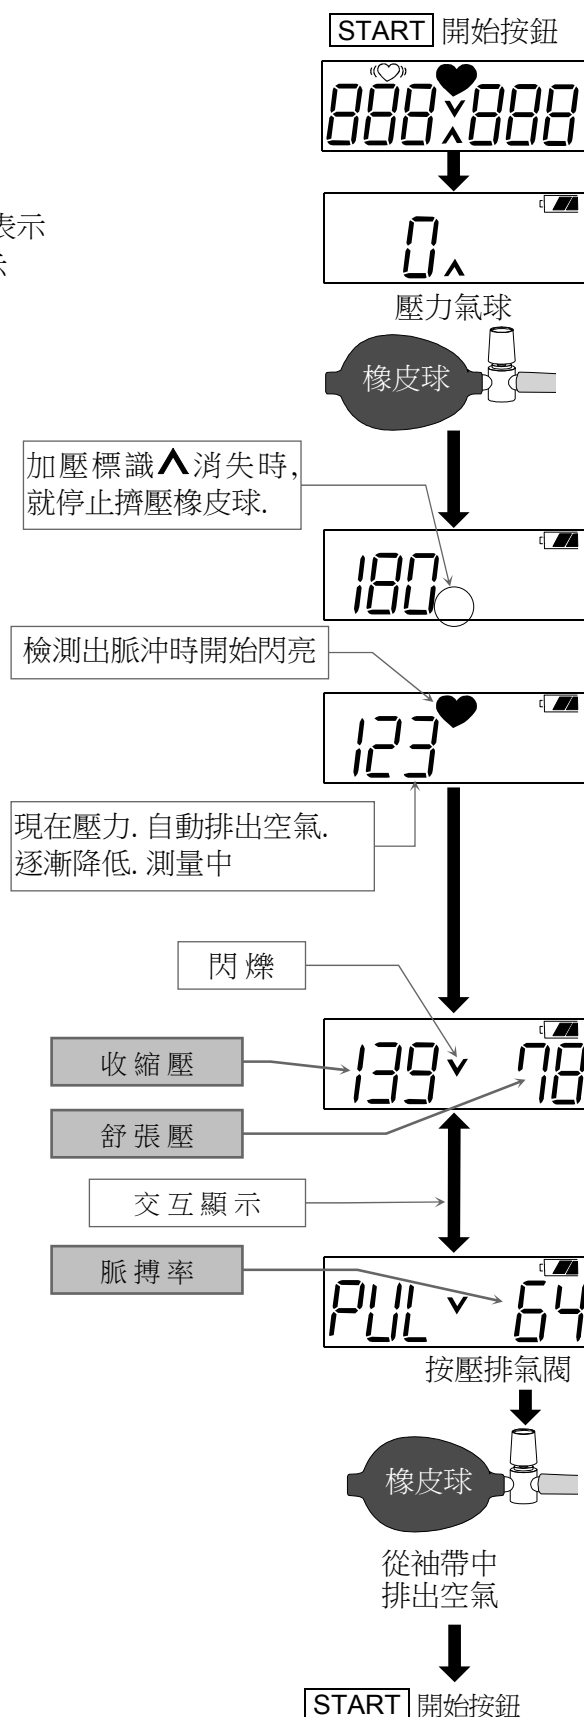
START 開始按鈕

888 888

表示
示

0

壓力氣球

橡皮球

加壓標識∧消失時,
就停止擠壓橡皮球.

180

檢測出脈沖時開始閃亮

123

現在壓力. 自動排出空氣.
逐漸降低. 測量中

閃 爍

收 縮 壓

139 78

舒 張 壓

交 互 顯 示

脈 搏 率

PUL 64

按壓排氣閥

橡皮球

從袖帶中
排出空氣

START 開始按鈕